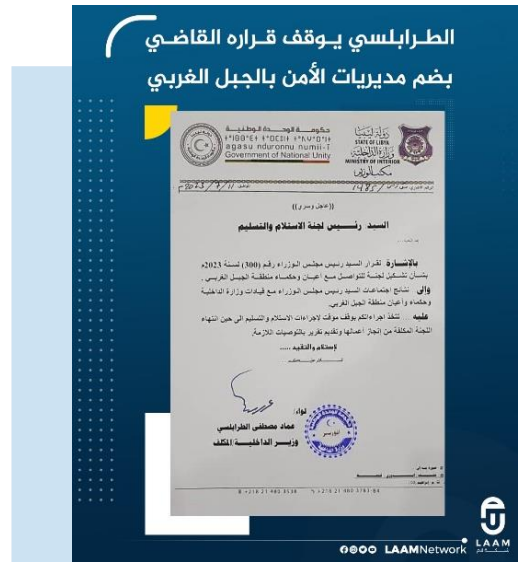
الطرابلسي يوقف قراره القاضي
بضم مديريات الأمن بالجبل الغربي

حكومة الوحدة الوطنية
agasu nduronnu numii-T
Government of National Unity

دولة ليبيا
STATE OF LIBYA
وزارة الداخلية
MINISTRY OF INTERIOR
مكتب الوزير

2023/9/11

(عاجل وسري)

السيد رئيس لجنة الاستلام والتسليم

بالإشارة لقرار السيد رئيس مجلس الوزراء رقم (300) لسنة 2023م بشأن تشكيل لجنة للتواصل مع أعيان وحكماء منطقة الجبل الغربي.
وإلى نتائج اجتماعات السيد رئيس مجلس الوزراء مع قيادات وزارة الداخلية وحكماء وأعيان منطقة الجبل الغربي.
عليه تتخذ اجراءات بوقف مؤقت لاجراءات الاستلام والتسليم الى حين انتهاء اللجنة المكلفة من انجاز أعمالها وتقديم تقرير بالتوصيات اللازمة.
للاستلام والتنفيذ .....
والسلام عليكم ......

لواء
عماد مصطفى الطرابلسي
وزير الداخلية المكلف

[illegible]

+218 21 480 3538 | +218 21 480 3783-84

LAAM
LAAMNetwork